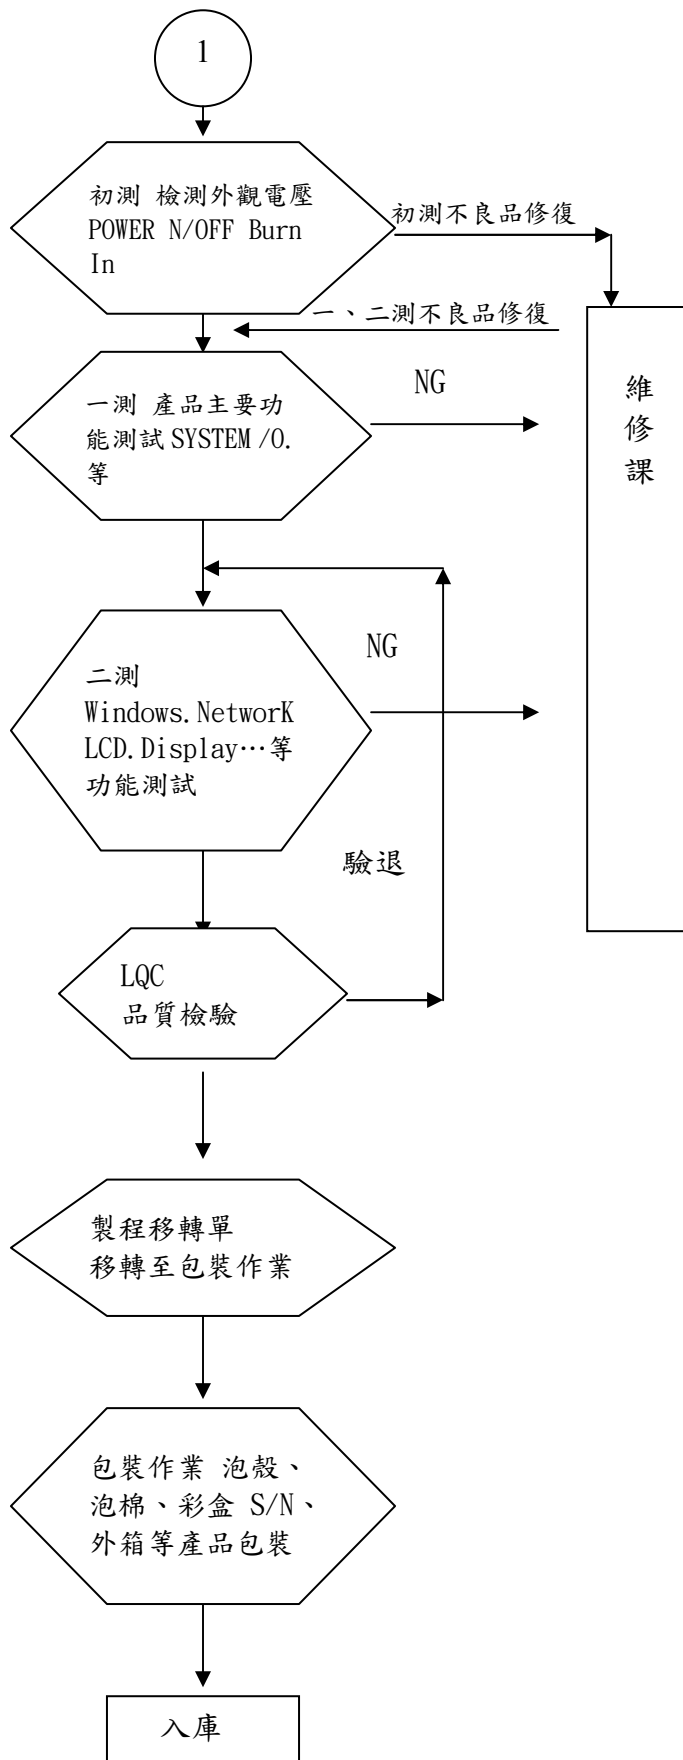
1

初測 檢測外觀電壓 POWER N/OFF Burn In

初測不良品修復

一、二測不良品修復

一測 產品主要功能測試 SYSTEM /O. 等

NG

維修課

二測 Windows. NetworK LCD. Display…等功能測試

NG

驗退

LQC 品質檢驗

製程移轉單 移轉至包裝作業

包裝作業 泡殼、泡棉、彩盒 S/N、外箱等產品包裝

入庫